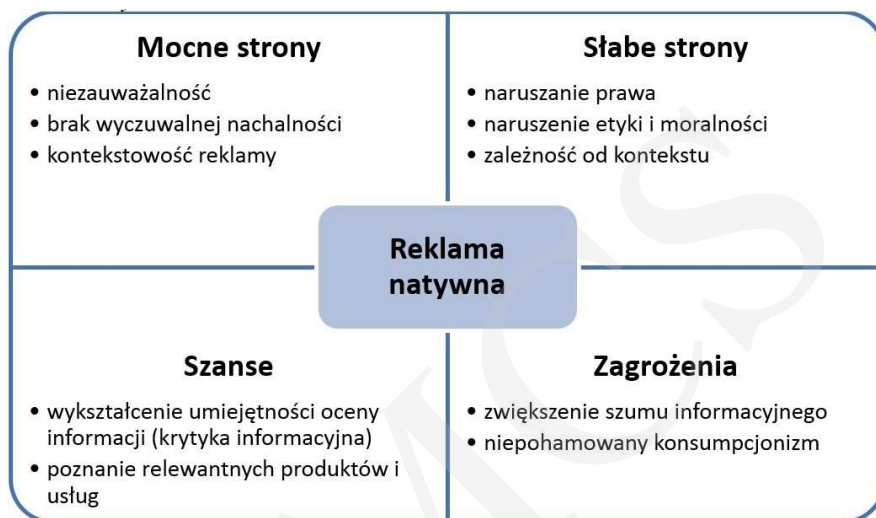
Mocne strony

• niezauważalność
• brak wyczuwalnej nachalności
• kontekstowość reklamy

Słabe strony

• naruszanie prawa
• naruszenie etyki i moralności
• zależność od kontekstu

Reklama natywna

Szanse

• wykształcenie umiejętności oceny informacji (krytyka informacyjna)
• poznanie relewantnych produktów i usług

Zagrożenia

• zwiększenie szumu informacyjnego
• niepohamowany konsumpcjonizm